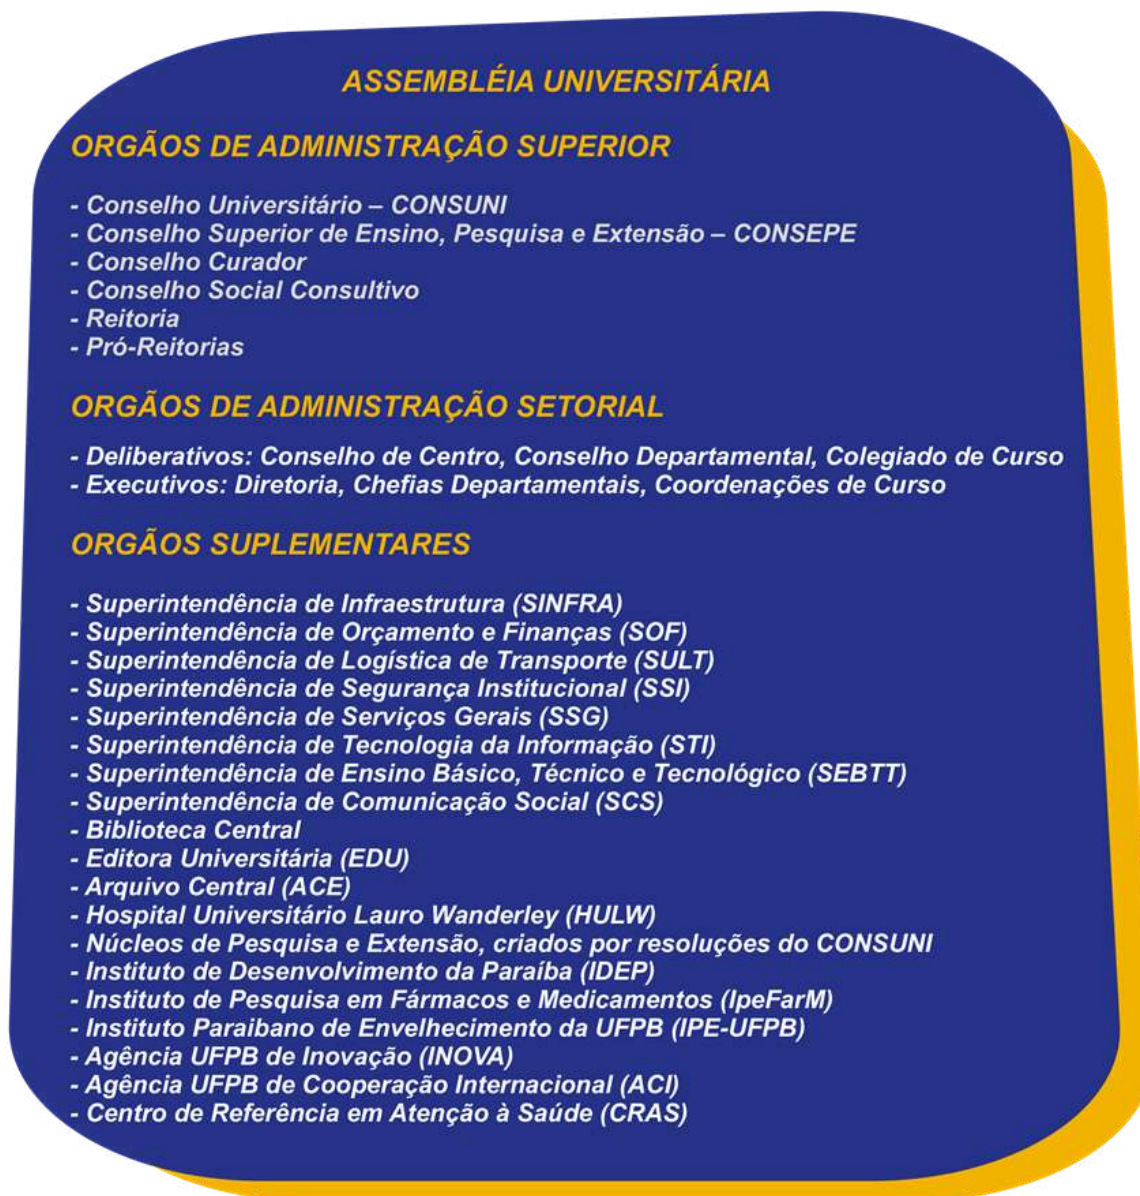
ASSEMBLÉIA UNIVERSITÁRIA

ORGÃOS DE ADMINISTRAÇÃO SUPERIOR

- Conselho Universitário – CONSUNI
- Conselho Superior de Ensino, Pesquisa e Extensão – CONSEPE
- Conselho Curador
- Conselho Social Consultivo
- Reitoria
- Pró-Reitorias

ORGÃOS DE ADMINISTRAÇÃO SETORIAL

- Deliberativos: Conselho de Centro, Conselho Departamental, Colegiado de Curso
- Executivos: Diretoria, Chefias Departamentais, Coordenações de Curso

ORGÃOS SUPLEMENTARES

- Superintendência de Infraestrutura (SINFRA)
- Superintendência de Orçamento e Finanças (SOF)
- Superintendência de Logística de Transporte (SULT)
- Superintendência de Segurança Institucional (SSI)
- Superintendência de Serviços Gerais (SSG)
- Superintendência de Tecnologia da Informação (STI)
- Superintendência de Ensino Básico, Técnico e Tecnológico (SEBTT)
- Superintendência de Comunicação Social (SCS)
- Biblioteca Central
- Editora Universitária (EDU)
- Arquivo Central (ACE)
- Hospital Universitário Lauro Wanderley (HULW)
- Núcleos de Pesquisa e Extensão, criados por resoluções do CONSUNI
- Instituto de Desenvolvimento da Paraíba (IDEP)
- Instituto de Pesquisa em Fármacos e Medicamentos (IpeFarM)
- Instituto Paraibano de Envelhecimento da UFPB (IPE-UFPB)
- Agência UFPB de Inovação (INOVA)
- Agência UFPB de Cooperação Internacional (ACI)
- Centro de Referência em Atenção à Saúde (CRAS)